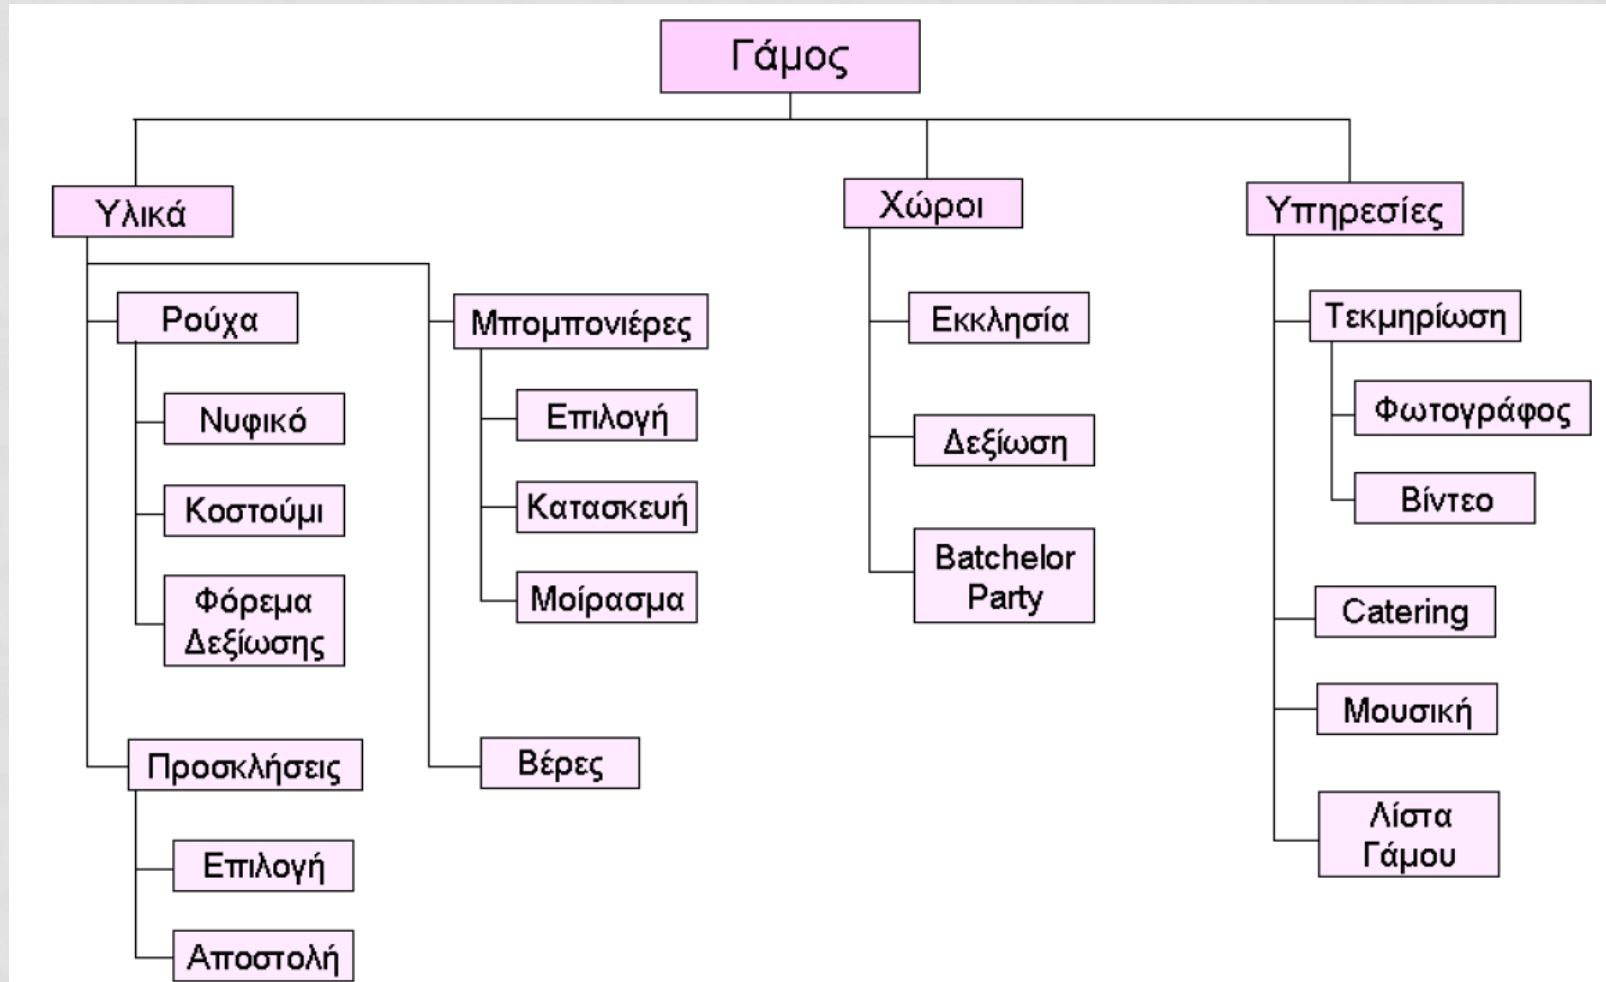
Γάμος

Υλικά

Ρούχα

Νυφικό

Κοστούμι

Φόρεμα Δεξίωσης

Προσκλήσεις

Επιλογή

Αποστολή

Μπομπονιέρες

Επιλογή

Κατασκευή

Μοίρασμα

Βέρες

Χώροι

Εκκλησία

Δεξίωση

Batchelor Party

Υπηρεσίες

Τεκμηρίωση

Φωτογράφος

Βίντεο

Catering

Μουσική

Λίστα Γάμου